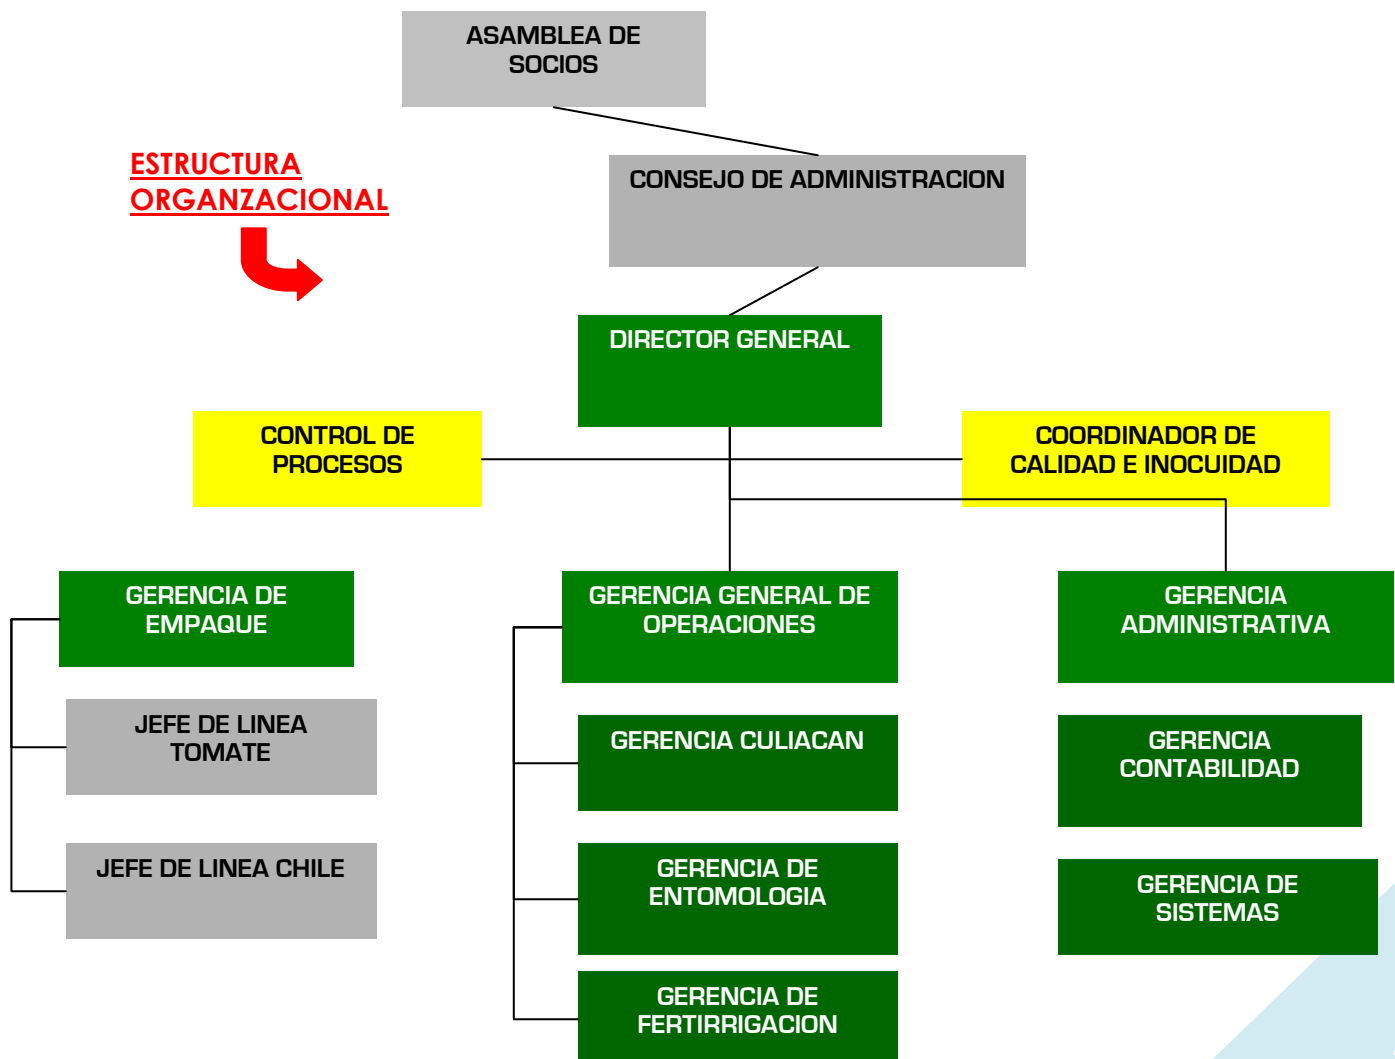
ASAMBLEA DE SOCIOS

ESTRUCTURA ORGANZACIONAL

CONSEJO DE ADMINISTRACION

DIRECTOR GENERAL

CONTROL DE PROCESOS

COORDINADOR DE CALIDAD E INOCUIDAD

GERENCIA DE EMPAQUE

JEFE DE LINEA TOMATE

JEFE DE LINEA CHILE

GERENCIA GENERAL DE OPERACIONES

GERENCIA CULIACAN

GERENCIA DE ENTOMOLOGIA

GERENCIA DE FERTIRRIGACION

GERENCIA ADMINISTRATIVA

GERENCIA CONTABILIDAD

GERENCIA DE SISTEMAS